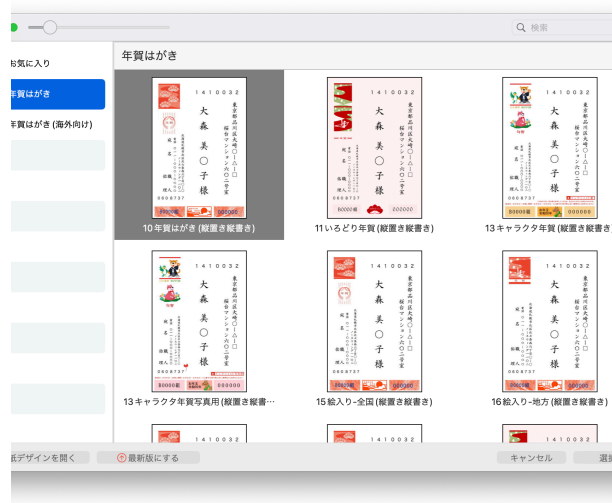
検索

お気に入り
年賀はがき
年賀はがき (海外向け)

年賀はがき

1410032
東京都品川区大崎〇一〇一〇
桜台マンション六〇二号室
大森
美〇子様
0608737

10 年賀はがき (縦置き縦書き)

1410032
大森
美〇子様

11 いろどり年賀 (縦置き縦書き)

1410032
大森
美〇子様

13 キャラクタ年賀 (縦置き縦書き)

1410032
大森
美〇子様

13 キャラクタ年賀写真用 (縦置き縦書…

1410032
大森
美〇子様

15 絵入り-全国 (縦置き縦書き)

1410032
大森
美〇子様

16 絵入り-地方 (縦置き縦書き)

1410032
1410032

紙デザインを開く
最新版にする
キャンセル
選